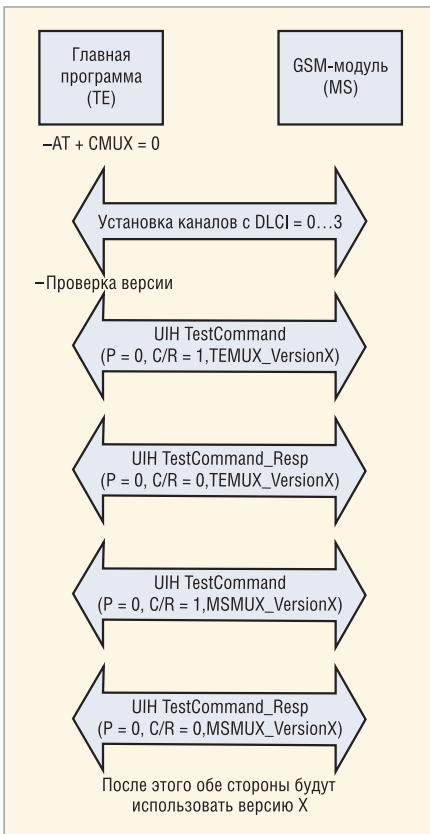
Главная программа (TE)

GSM-модуль (MS)

–AT + CMUX = 0

Установка каналов с DLCI = 0…3

–Проверка версии

UIH TestCommand (P = 0, C/R = 1,TEMUX_VersionX)

UIH TestCommand_Resp (P = 0, C/R = 0,TEMUX_VersionX)

UIH TestCommand (P = 0, C/R = 1,MSMUX_VersionX)

UIH TestCommand_Resp (P = 0, C/R = 0,MSMUX_VersionX)

После этого обе стороны будут использовать версию X